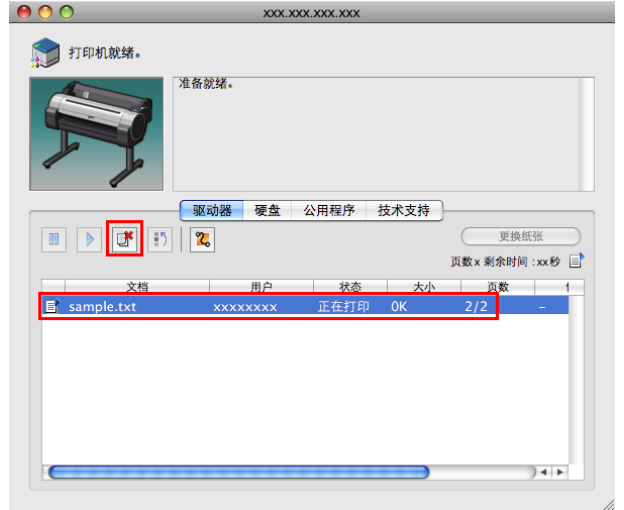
XXX.XXX.XXX.XXX

打印机就绪。

准备就绪。

驱动器 硬盘 公用程序 技术支持

更换纸张

页数 x 剩余时间 : xx秒

| 文档 | 用户 | 状态 | 大小 | 页数 |  |
|---|---|---|---|---|---|
| sample.txt | xxxxxxxx | 正在打印 | 0K | 2/2 | – |